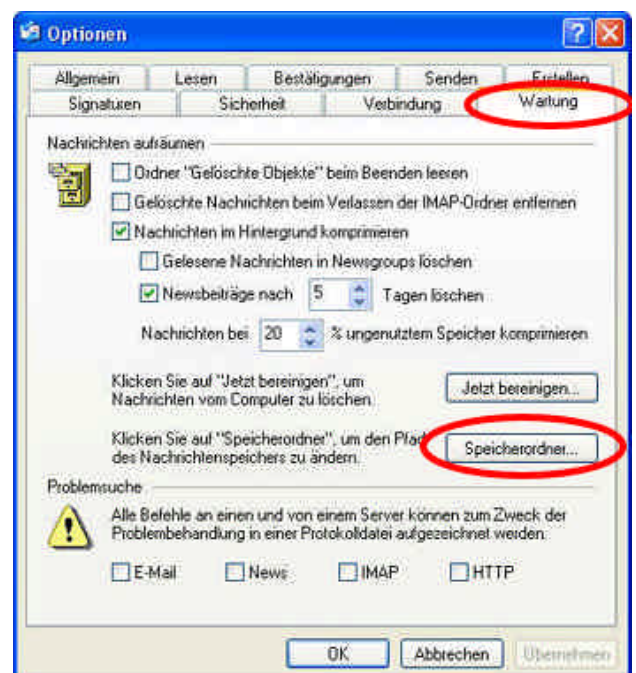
Optionen

?

Allgemein
Lesen
Bestätigungen
Senden
Erstellen
Signaturen
Sicherheit
Verbindung
Wartung

Nachrichten aufräumen

Ordner "Gelöschte Objekte" beim Beenden leeren

Gelöschte Nachrichten beim Verlassen der IMAP-Ordner entfernen

Nachrichten im Hintergrund komprimieren

Gelesene Nachrichten in Newsgroups löschen

Newsbeiträge nach 5 Tagen löschen

Nachrichten bei 20 % ungenutztem Speicher komprimieren

Klicken Sie auf "Jetzt bereinigen", um Nachrichten vom Computer zu löschen.

Jetzt bereinigen...

Klicken Sie auf "Speicherordner", um den Pfad des Nachrichtenspeichers zu ändern.

Speicherordner...

Problemsuche

Alle Befehle an einen und von einem Server können zum Zweck der Problembehandlung in einer Protokolldatei aufgezeichnet werden.

E-Mail
News
IMAP
HTTP

OK
Abbrechen
Übernehmen